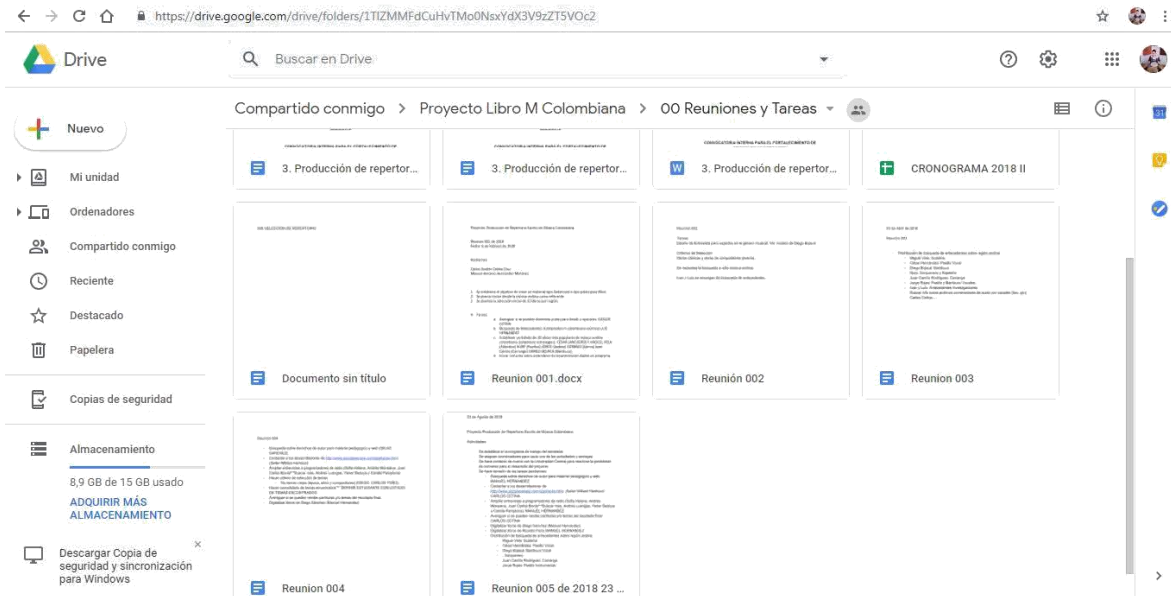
https://drive.google.com/drive/folders/1TIZMMFdCuHvTMo0NsxYdX3V9zZT5VOc2

Drive

Buscar en Drive

Nuevo

Mi unidad

Ordenadores

Compartido conmigo

Reciente

Destacado

Papelera

Copias de seguridad

Almacenamiento

8,9 GB de 15 GB usado

ADQUIRIR MÁS ALMACENAMIENTO

Descargar Copia de seguridad y sincronización para Windows

Compartido conmigo > Proyecto Libro M Colombiana > 00 Reuniones y Tareas

3. Producción de repertor...

3. Producción de repertor...

3. Producción de repertor...

CRONOGRAMA 2018 II

Documento sin título

Reunion 001.docx

Reunión 002

Reunion 003

Reunion 004

Reunion 005 de 2018 23 ...